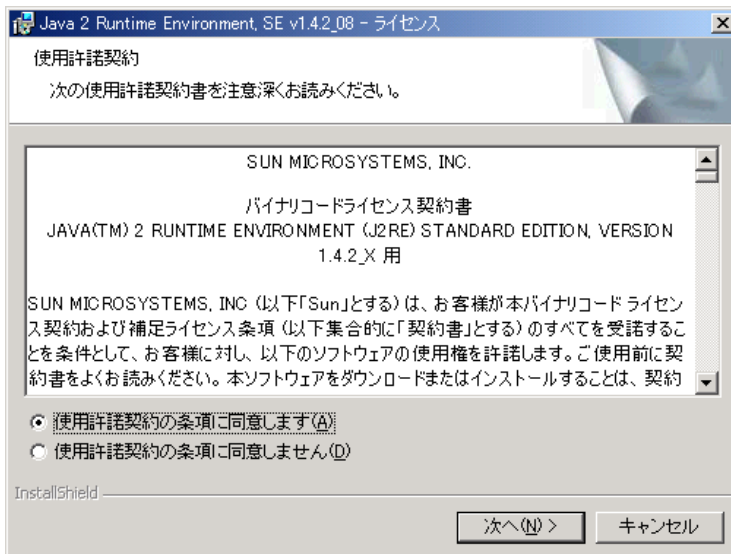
Java 2 Runtime Environment, SE v1.4.2_08 - ライセンス

使用許諾契約

次の使用許諾契約書を注意深くお読みください。

SUN MICROSYSTEMS, INC.

バイナリコードライセンス契約書
JAVA(TM) 2 RUNTIME ENVIRONMENT (J2RE) STANDARD EDITION, VERSION 1.4.2_X 用

SUN MICROSYSTEMS, INC (以下「Sun」とする) は、お客様が本バイナリコード ライセンス契約および補足ライセンス条項 (以下集合的に「契約書」とする) のすべてを受諾することを条件として、お客様に対し、以下のソフトウェアの使用権を許諾します。ご使用前に契約書をよくお読みください。本ソフトウェアをダウンロードまたはインストールすることは、契約

使用許諾契約の条項に同意します(A)

使用許諾契約の条項に同意しません(D)

InstallShield

次へ(N) >

キャンセル